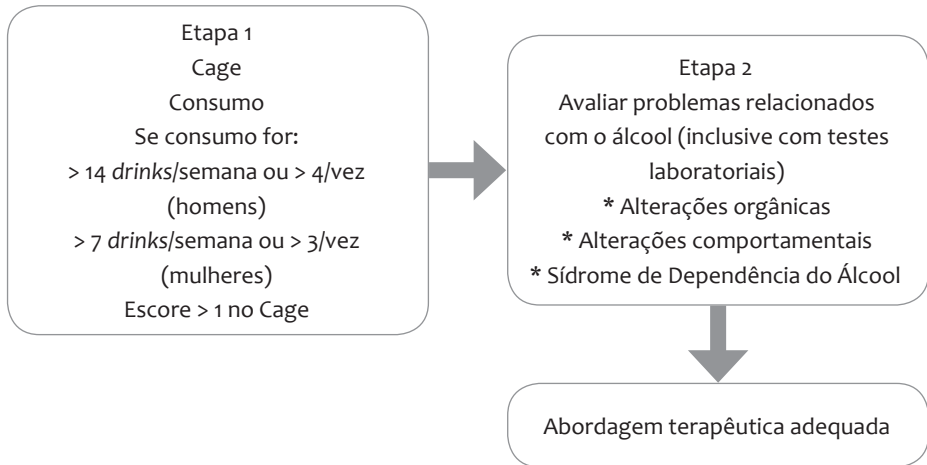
Etapa 1
Cage
Consumo
Se consumo for:
> 14 drinks/semana ou > 4/vez (homens)
> 7 drinks/semana ou > 3/vez (mulheres)
Escore > 1 no Cage

Etapa 2
Avaliar problemas relacionados com o álcool (inclusive com testes laboratoriais)
* Alterações orgânicas
* Alterações comportamentais
* Sídrome de Dependência do Álcool

Abordagem terapêutica adequada